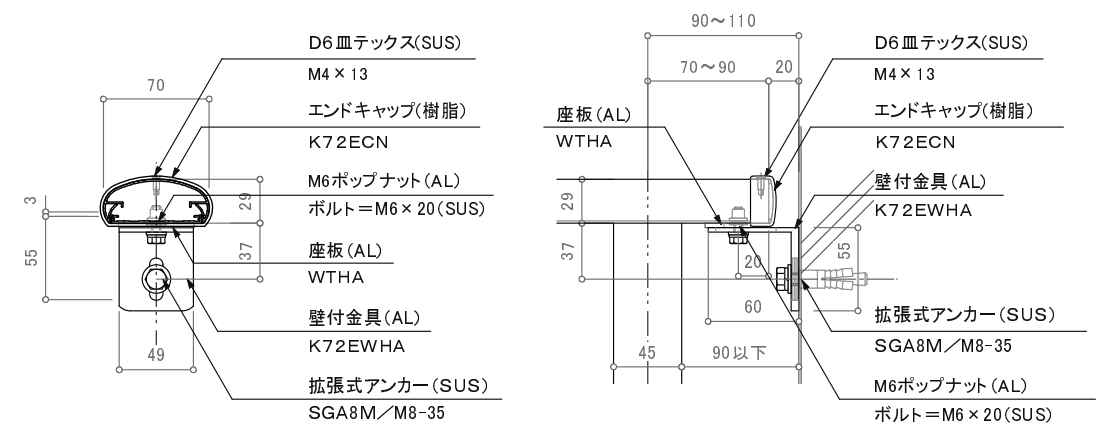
70

3

55

29

37

49

D6皿テックス(SUS)
M4×13

エンドキャップ(樹脂)
K72ECN

M6ポップナット(AL)
ボルト＝M6×20(SUS)

座板(AL)
WTHA

壁付金具(AL)
K72EWHA

拡張式アンカー(SUS)
SGA8M／M8-35

90～110

70～90

20

29

37

20

55

60

45

90以下

D6皿テックス(SUS)
M4×13

座板(AL)
WTHA

エンドキャップ(樹脂)
K72ECN

壁付金具(AL)
K72EWHA

拡張式アンカー(SUS)
SGA8M／M8-35

M6ポップナット(AL)
ボルト＝M6×20(SUS)